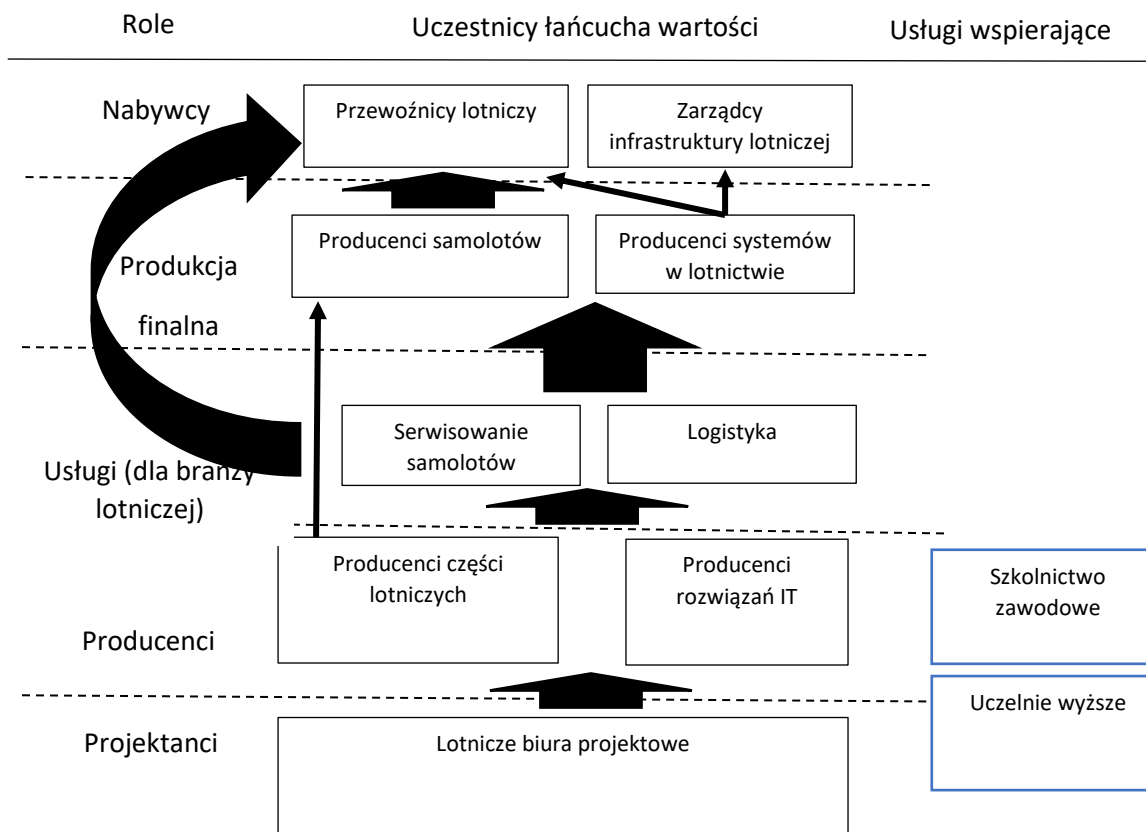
Role

Uczestnicy łańcucha wartości

Usługi wspierające

Nabywcy

Przewoźnicy lotniczy

Zarządcy infrastruktury lotniczej

Producenci samolotów

Producenci systemów w lotnictwie

Produkcja finalna

Serwisowanie samolotów

Logistyka

Usługi (dla branży lotniczej)

Producenci części lotniczych

Producenci rozwiązań IT

Szkolnictwo zawodowe

Producenci

Uczelnie wyższe

Projektanci

Lotnicze biura projektowe